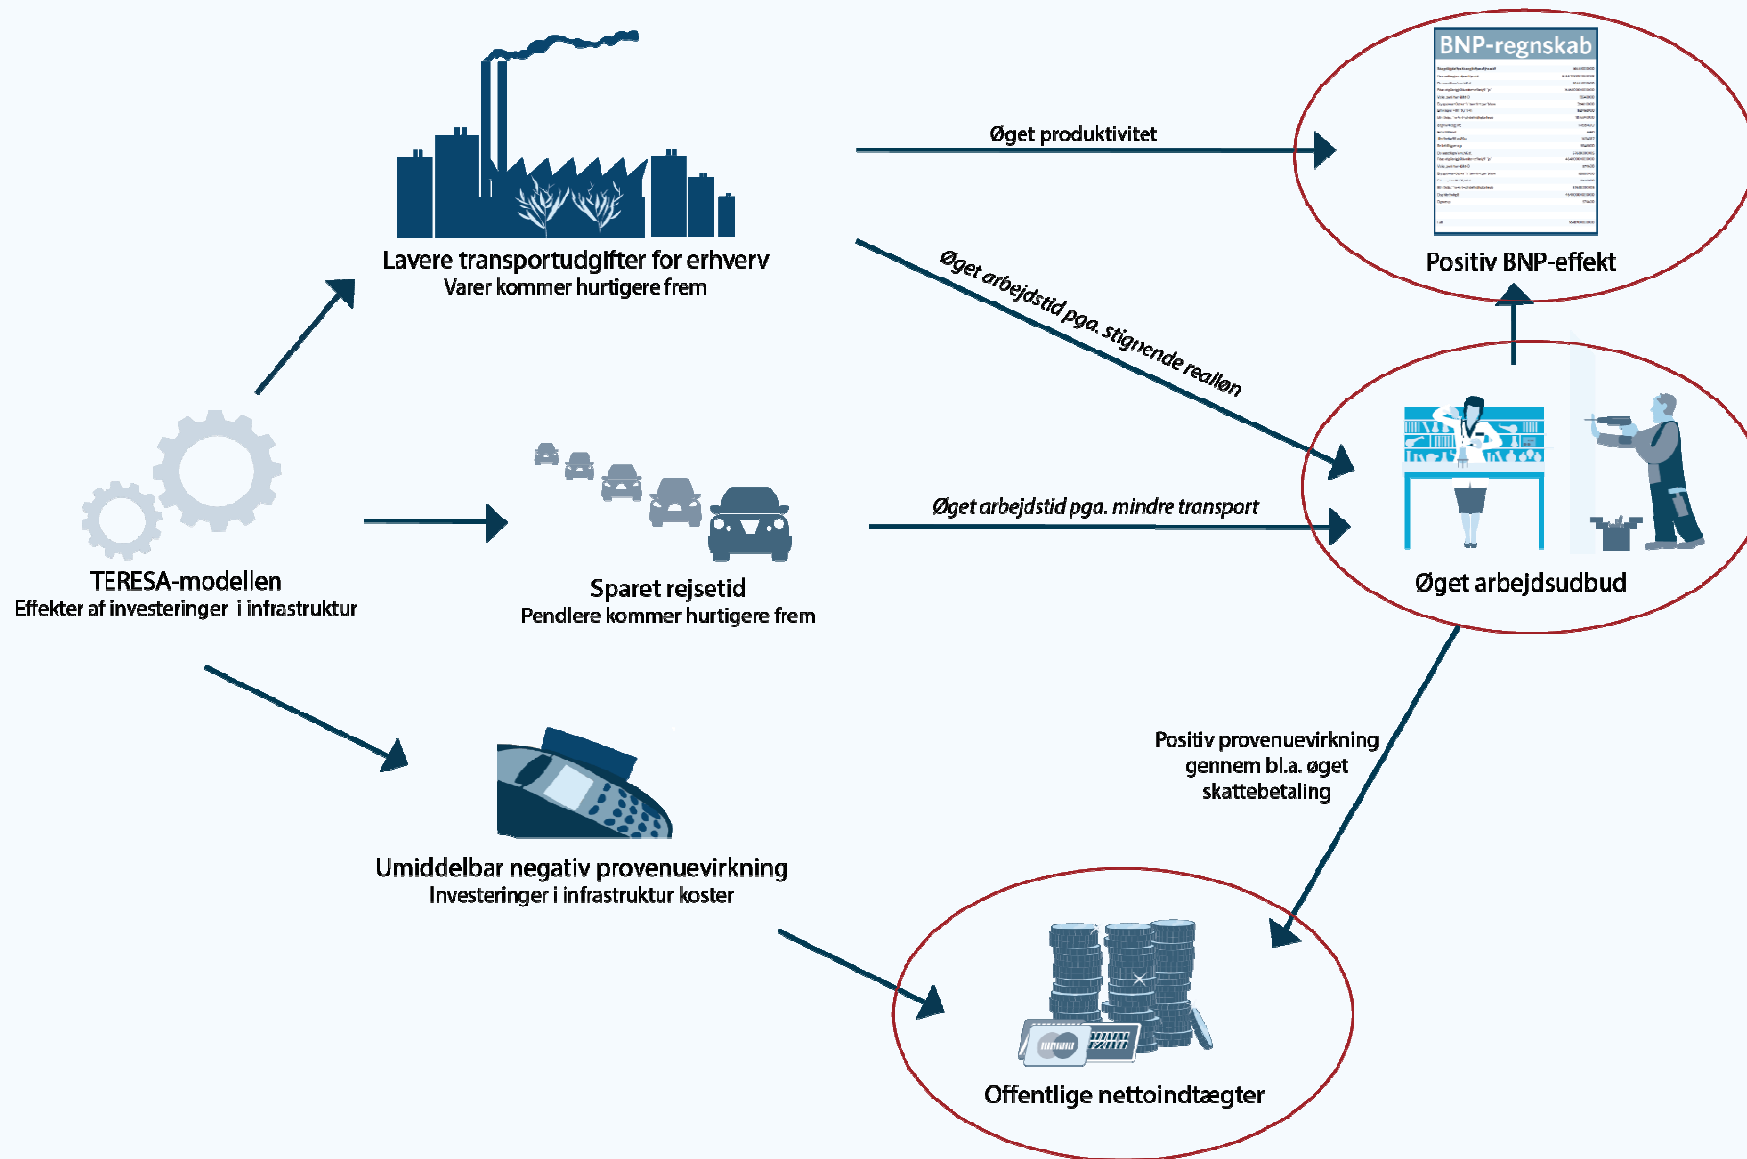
BNP-regnskab

Øget produktivitet

Lavere transportudgifter for erhverv
Varer kommer hurtigere frem

Positiv BNP-effekt

Øget arbejdstid pga. stigende realløn

TERESA-modellen
Effekter af investeringer i infrastruktur

Øget arbejdstid pga. mindre transport

Sparet rejsetid
Pendlere kommer hurtigere frem

Øget arbejdsudbud

Positiv provenuevirkning gennem bl.a. øget skattebetaling

Umiddelbar negativ provenuevirkning
Investeringer i infrastruktur koster

Offentlige nettoindtægter